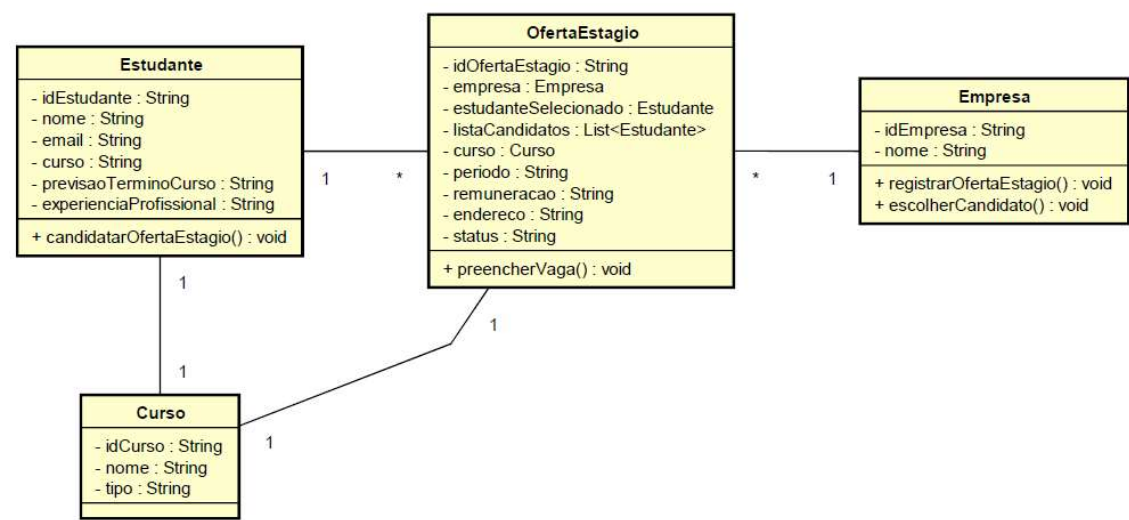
Estudante

- idEstudante : String
- nome : String
- email : String
- curso : String
- previsaoTerminoCurso : String
- experienciaProfissional : String

+ candidatarOfertaEstagio() : void

OfertaEstagio

- idOfertaEstagio : String
- empresa : Empresa
- estudanteSelecionado : Estudante
- listaCandidatos : List<Estudante>
- curso : Curso
- periodo : String
- remuneracao : String
- endereco : String
- status : String

+ preencherVaga() : void

Empresa

- idEmpresa : String
- nome : String

+ registrarOfertaEstagio() : void
+ escolherCandidato() : void

Curso

- idCurso : String
- nome : String
- tipo : String

1 *

* 1

1

1

1

1